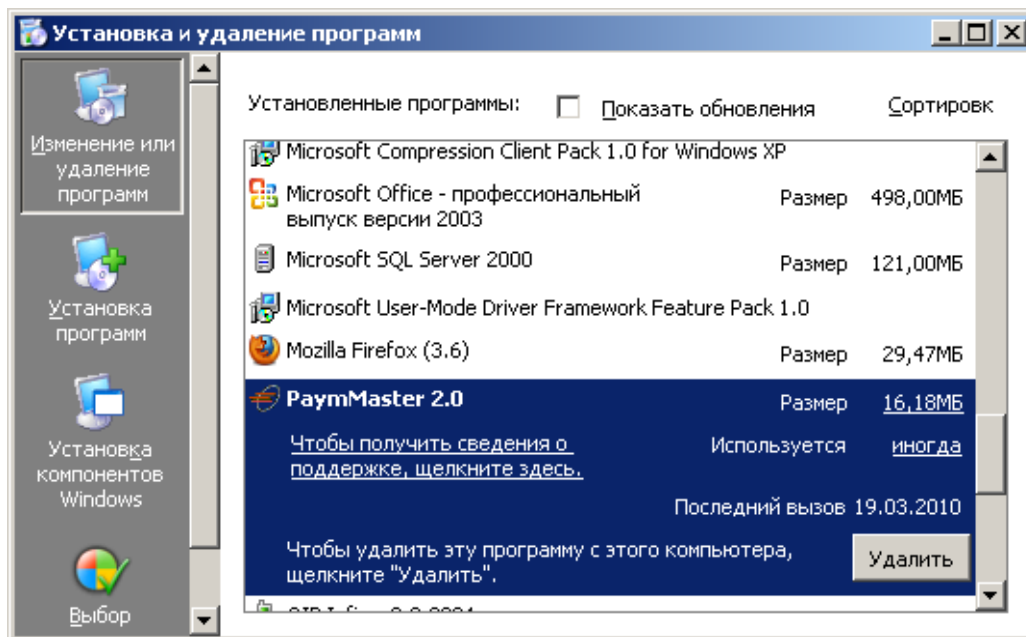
Установка и удаление программ

Изменение или удаление программ

Установка программ

Установка компонентов Windows

Выбор

Установленные программы: Показать обновления Сортировк

Microsoft Compression Client Pack 1.0 for Windows XP

Microsoft Office - профессиональный выпуск версии 2003 Размер 498,00МБ

Microsoft SQL Server 2000 Размер 121,00МБ

Microsoft User-Mode Driver Framework Feature Pack 1.0

Mozilla Firefox (3.6) Размер 29,47МБ

PaymMaster 2.0 Размер 16,18МБ

Чтобы получить сведения о поддержке, щелкните здесь. Используется иногда

Последний вызов 19.03.2010

Чтобы удалить эту программу с этого компьютера, щелкните "Удалить". Удалить

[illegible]